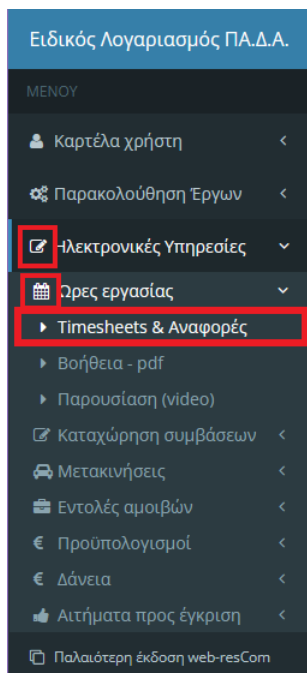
Ειδικός Λογαριασμός ΠΑ.Δ.Α.

ΜΕΝΟΥ

Καρτέλα χρήστη

Παρακολούθηση Έργων

Ηλεκτρονικές Υπηρεσίες

Ώρες εργασίας

Timesheets & Αναφορές

Βοήθεια - pdf

Παρουσίαση (video)

Καταχώρηση συμβάσεων

Μετακινήσεις

Εντολές αμοιβών

Προϋπολογισμοί

Δάνεια

Αιτήματα προς έγκριση

Παλαιότερη έκδοση web-resCom